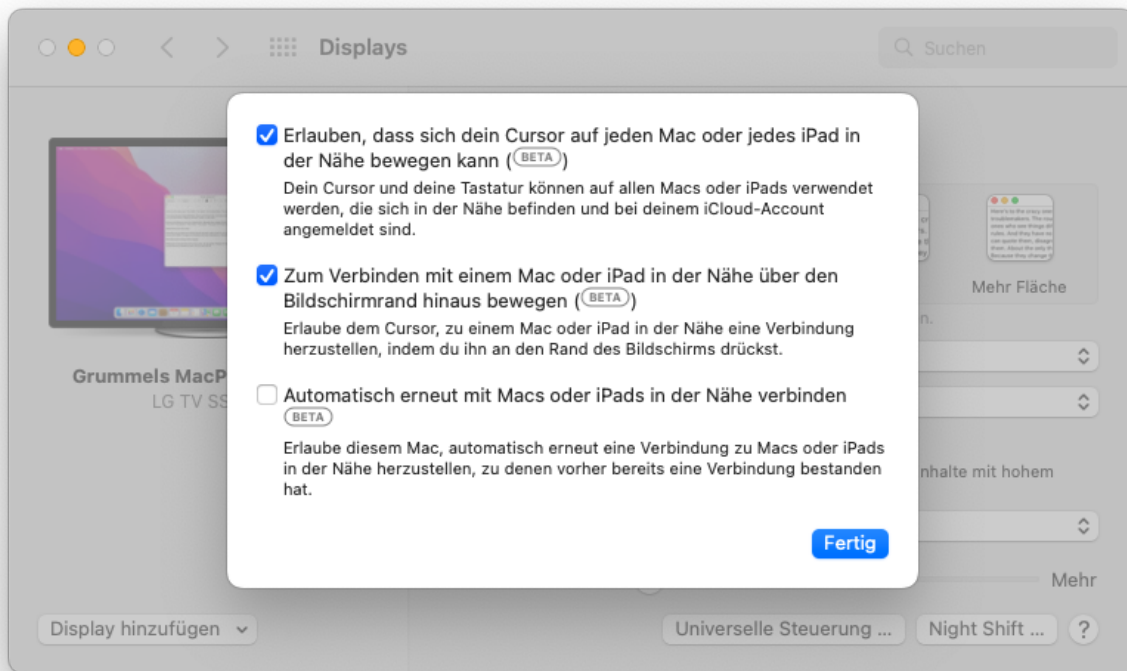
Displays

Suchen

Erlauben, dass sich dein Cursor auf jeden Mac oder jedes iPad in der Nähe bewegen kann (BETA)

Dein Cursor und deine Tastatur können auf allen Macs oder iPads verwendet werden, die sich in der Nähe befinden und bei deinem iCloud-Account angemeldet sind.

Zum Verbinden mit einem Mac oder iPad in der Nähe über den Bildschirmrand hinaus bewegen (BETA)

Erlaube dem Cursor, zu einem Mac oder iPad in der Nähe eine Verbindung herzustellen, indem du ihn an den Rand des Bildschirms drückst.

Automatisch erneut mit Macs oder iPads in der Nähe verbinden (BETA)

Erlaube diesem Mac, automatisch erneut eine Verbindung zu Macs oder iPads in der Nähe herzustellen, zu denen vorher bereits eine Verbindung bestanden hat.

Fertig

Grummels MacP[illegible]

LG TV SS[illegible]

Mehr Fläche

n.

nhalte mit hohem

Mehr

Display hinzufügen

Universelle Steuerung ...

Night Shift ...

?